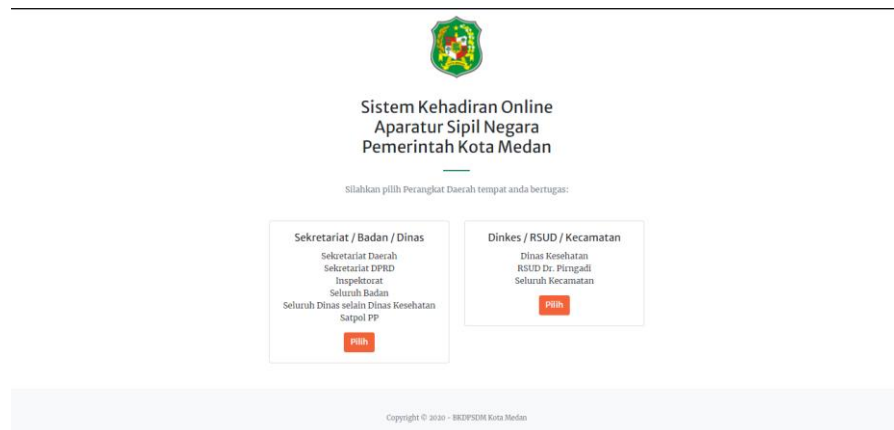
Sistem Kehadiran Online
Aparatur Sipil Negara
Pemerintah Kota Medan

Silahkan pilih Perangkat Daerah tempat anda bertugas:

Sekretariat / Badan / Dinas

Sekretariat Daerah
Sekretariat DPRD
Inspektorat
Seluruh Badan
Seluruh Dinas selain Dinas Kesehatan
Satpol PP

Pilih

Dinkes / RSUD / Kecamatan

Dinas Kesehatan
RSUD Dr. Pirngadi
Seluruh Kecamatan

Pilih

Copyright © 2020 - BKDPSDM Kota Medan